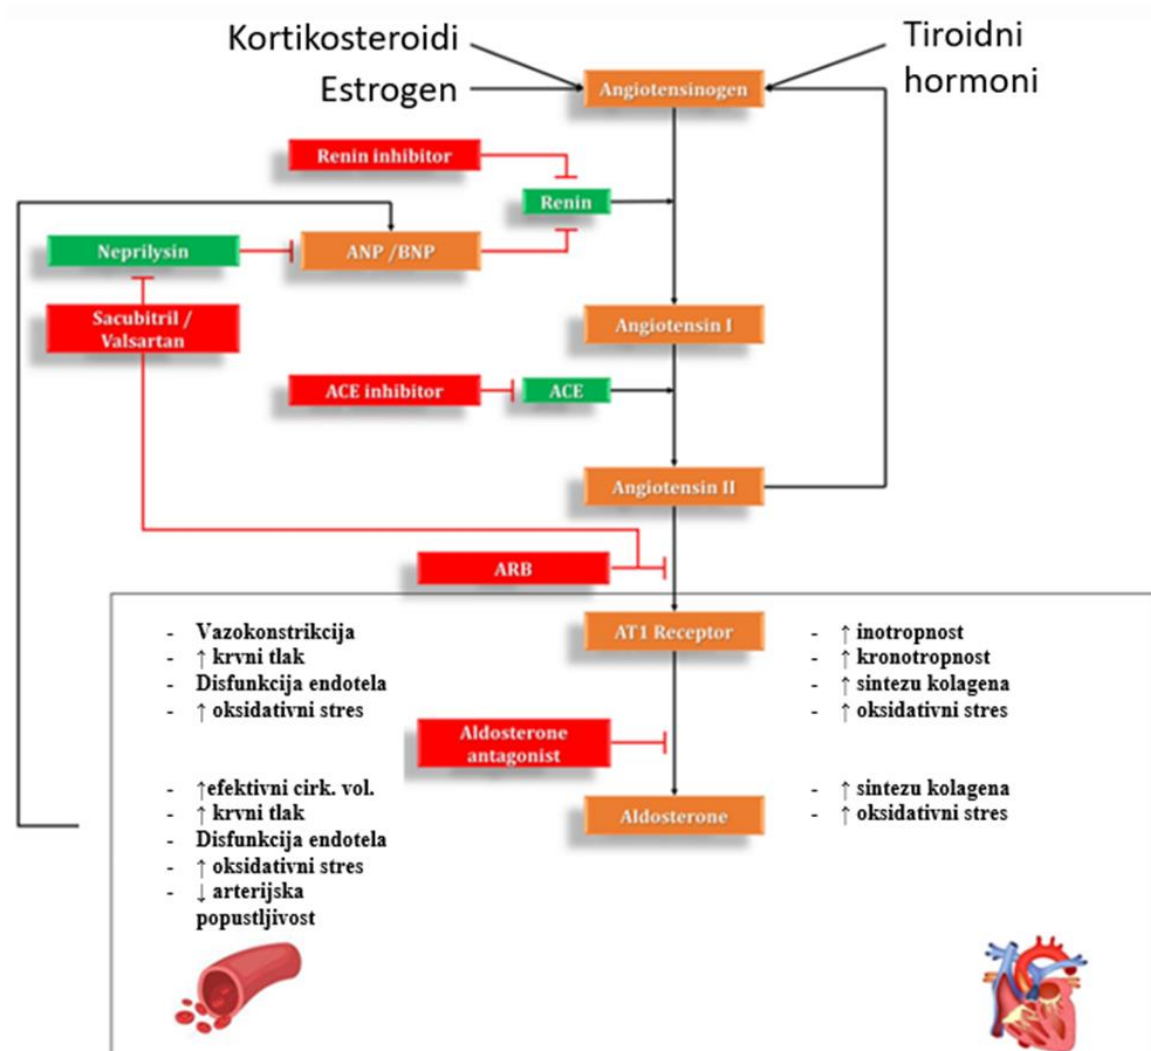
Kortikosteroidi

Estrogen

Tiroidni hormoni

Angiotensinogen

Renin inhibitor

Renin

Neprilysin

ANP /BNP

Sacubitril / Valsartan

Angiotensin I

ACE inhibitor

ACE

Angiotensin II

ARB

AT1 Receptor

- Vazokonstrikcija
- ↑ krvni tlak
- Disfunkcija endotela
- ↑ oksidativni stres

- ↑ inotropnost
- ↑ kronotropnost
- ↑ sintezu kolagena
- ↑ oksidativni stres

Aldosterone antagonist

Aldosterone

- ↑efektivni cirk. vol.
- ↑ krvni tlak
- Disfunkcija endotela
- ↑ oksidativni stres
- ↓ arterijska popustljivost

- ↑ sintezu kolagena
- ↑ oksidativni stres